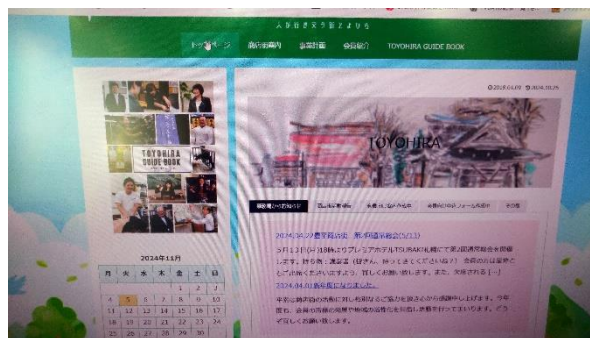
トップページ　商店街案内　事業計画　会員紹介　TOYOHIRA GUIDE BOOK

TOYOHIRA GUIDE BOOK

2024年11月

| 月 | 火 | 水 | 木 | 金 | 土 | 日 |
|---|---|---|---|---|---|---|
| | | | | 1 | 2 | 3 |
| 4 | 5 | 6 | 7 | 8 | 9 | 10 |
| 11 | 12 | 13 | 14 | 15 | 16 | 17 |
| 18 | 19 | 20 | 21 | 22 | 23 | 24 |
| 25 | 26 | 27 | 28 | 29 | 30 | |

TOYOHIRA

2024.04.29 豊平商店街 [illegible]

5月13日(月) 18時よりプレシアホテル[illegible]札幌にて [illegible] 総会 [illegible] します。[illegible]

2024.04.01 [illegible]

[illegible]